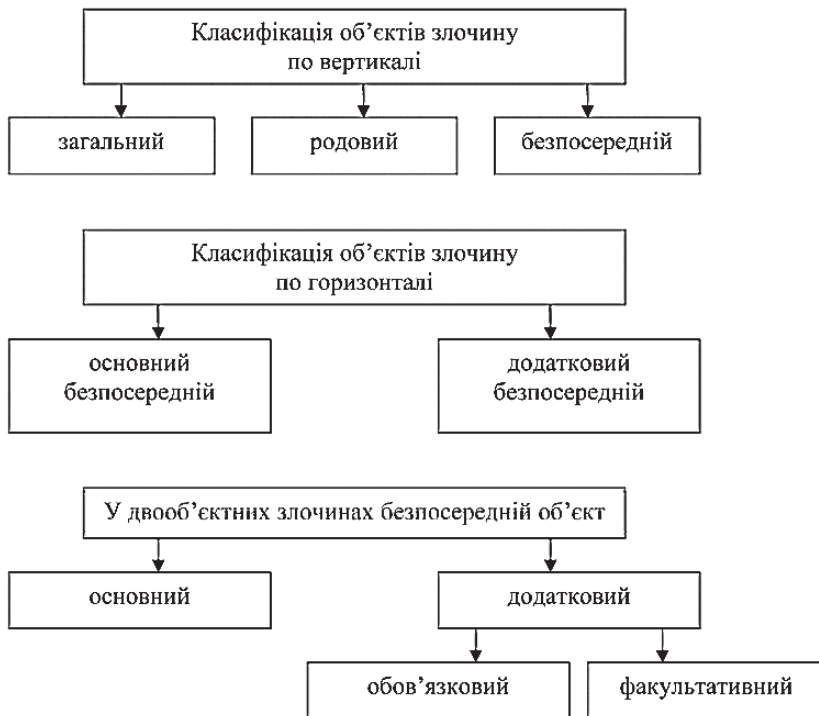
Класифікація об’єктів злочину по вертикалі

загальний

родовий

безпосередній

Класифікація об’єктів злочину по горизонталі

основний безпосередній

додатковий безпосередній

У двооб’єктних злочинах безпосередній об’єкт

основний

додатковий

обов’язковий

факультативний